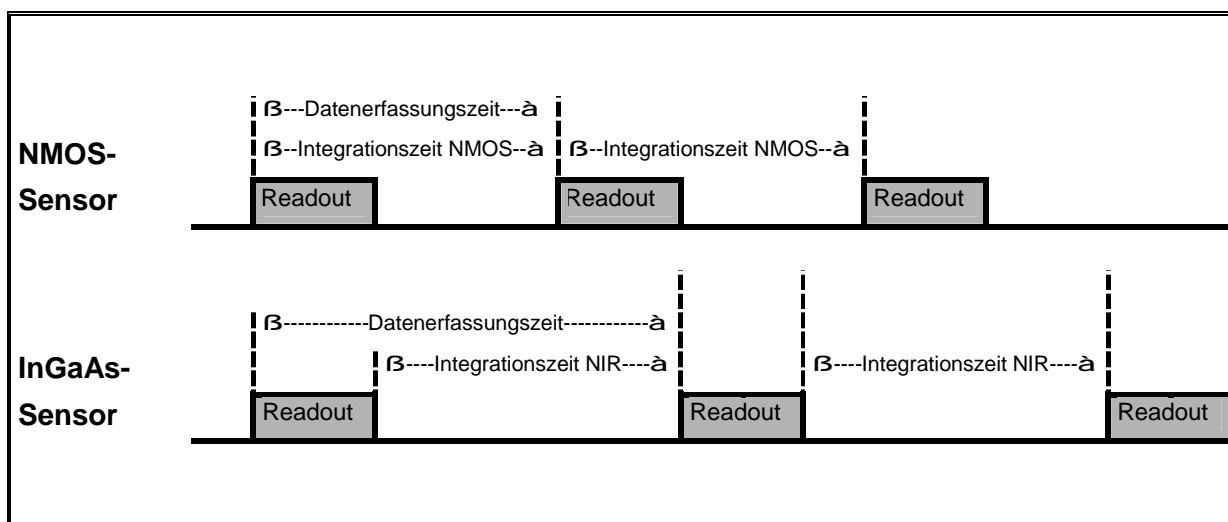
ß---Datenerfassungszeit---à

ß--Integrationszeit NMOS--à ß--Integrationszeit NMOS--à

NMOS-Sensor

Readout Readout Readout

ß------------Datenerfassungszeit------------à

ß----Integrationszeit NIR----à ß----Integrationszeit NIR----à

InGaAs-Sensor

Readout Readout Readout